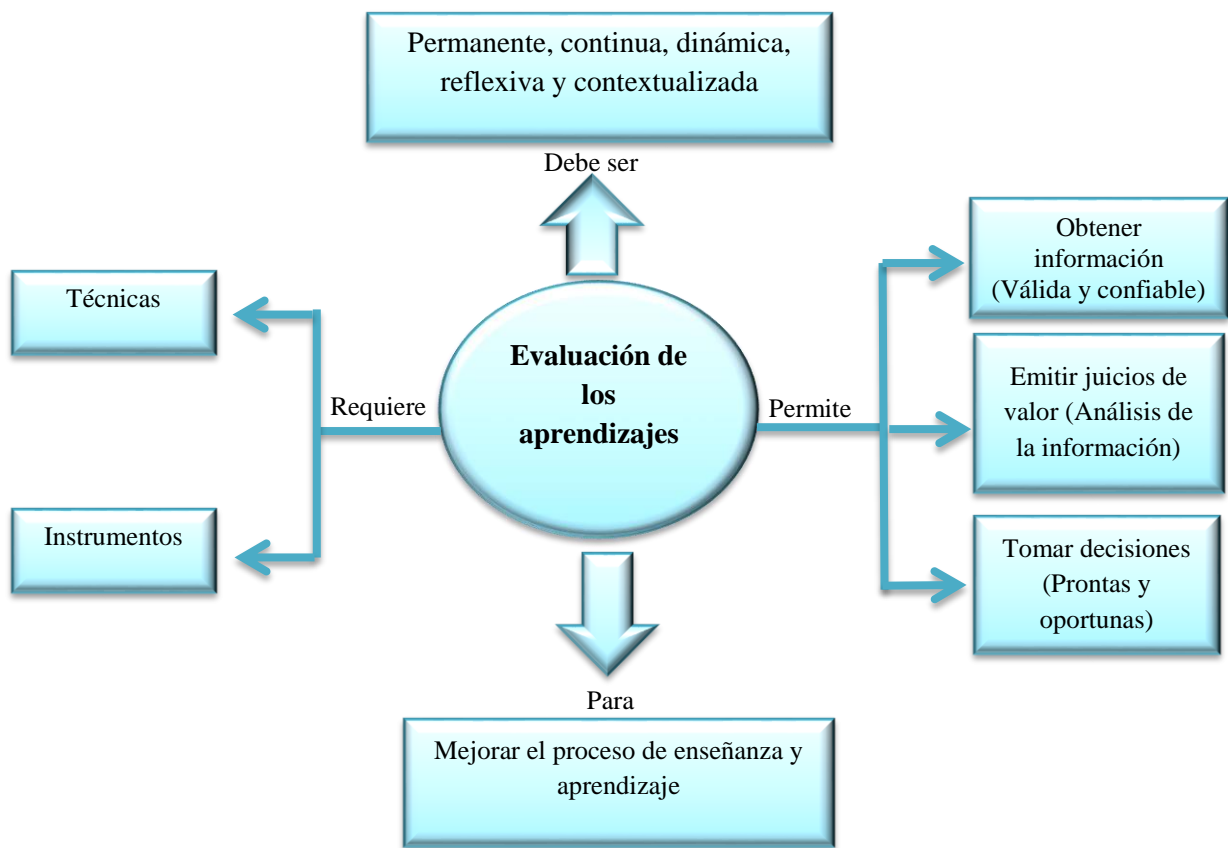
Permanente, continua, dinámica, reflexiva y contextualizada

Debe ser

Técnicas

Instrumentos

Requiere

**Evaluación de los aprendizajes**

Permite

Obtener información (Válida y confiable)

Emitir juicios de valor (Análisis de la información)

Tomar decisiones (Prontas y oportunas)

Para

Mejorar el proceso de enseñanza y aprendizaje